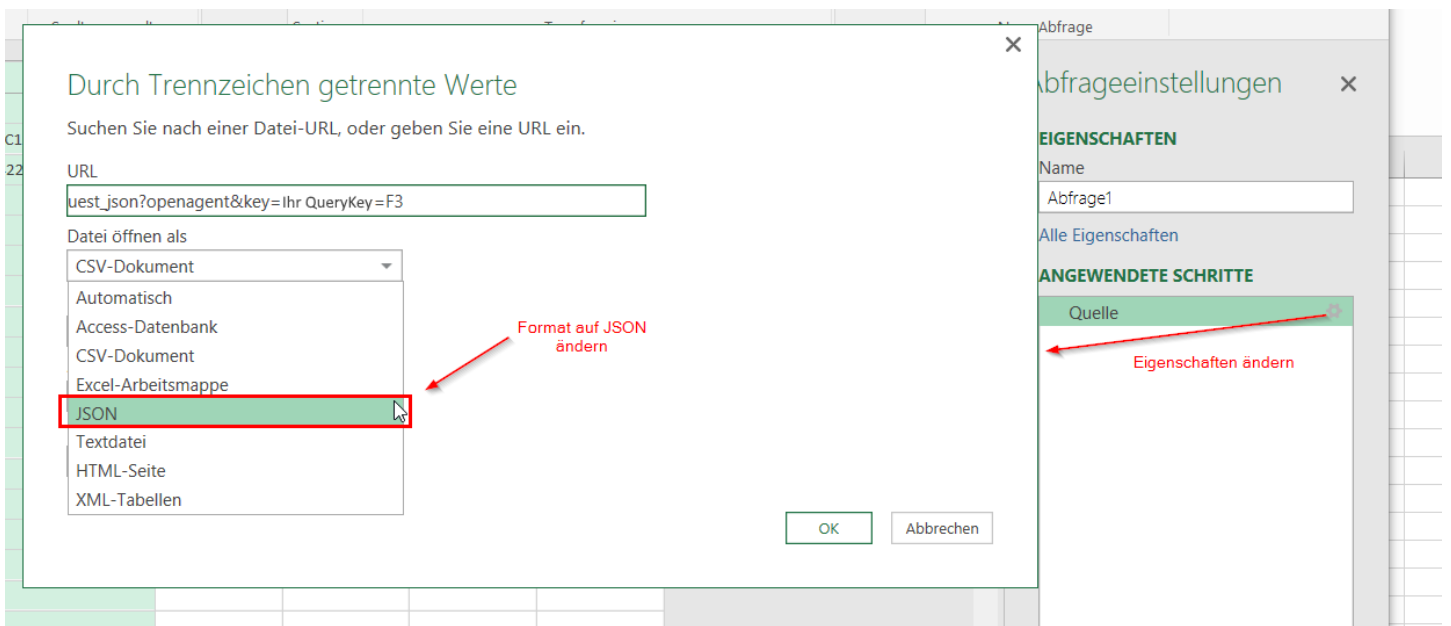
Abfrage

Durch Trennzeichen getrennte Werte

Suchen Sie nach einer Datei-URL, oder geben Sie eine URL ein.

URL

uest_json?openagent&key=Ihr QueryKey=F3

Datei öffnen als

CSV-Dokument

Automatisch
Access-Datenbank
CSV-Dokument
Excel-Arbeitsmappe
JSON
Textdatei
HTML-Seite
XML-Tabellen

Format auf JSON ändern

OK
Abbrechen

C1
22

Abfrageeinstellungen

EIGENSCHAFTEN

Name

Abfrage1

Alle Eigenschaften

ANGEWENDETE SCHRITTE

Quelle

Eigenschaften ändern